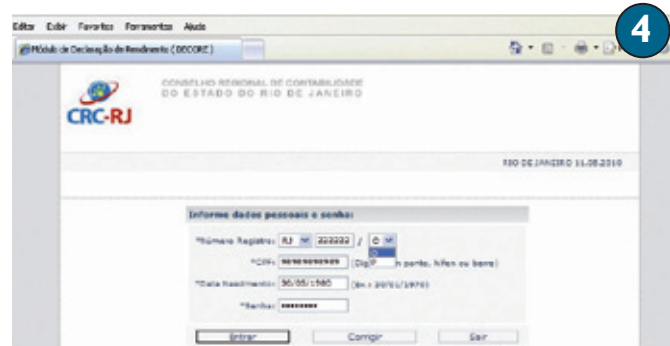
Editar Exibir Favoritos Ferramentas Ajuda

Módulo de Declaração de Rendimento (DECORE)

4

CRC-RJ

CONSELHO REGIONAL DE CONTABILIDADE
DO ESTADO DO RIO DE JANEIRO

RIO DE JANEIRO 11.08.2010

Informe dados pessoais e senha:

*Número Registro: RJ 222222 / O

*CPF: 99999999999 (Dig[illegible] m ponto, hífen ou barra)

*Data Nascimento: 30/05/1980 (Ex.: 20/01/1970)

*Senha: ********

Entrar Corrigir Sair